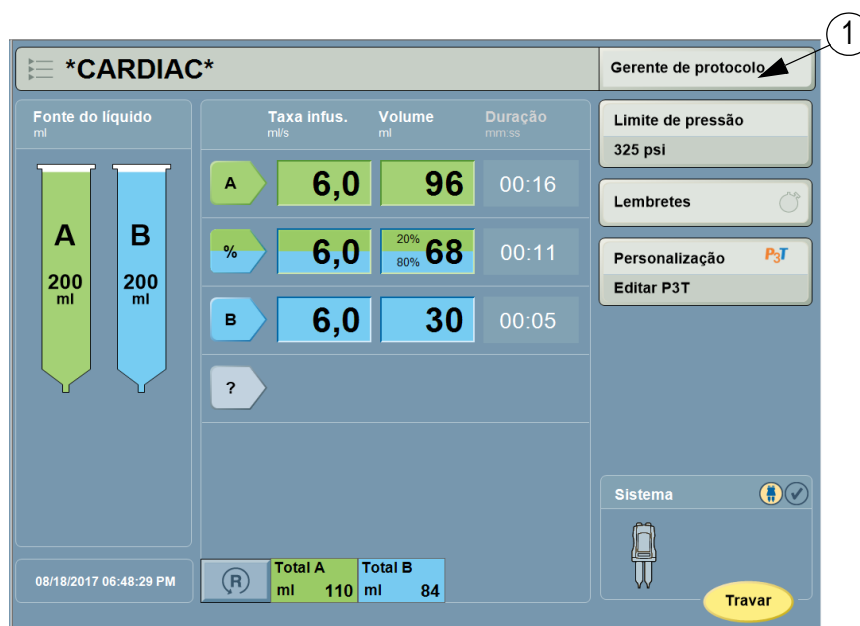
1

*CARDIAC*

Gerente de protocolo

Fonte do líquido
ml

A
200
ml

B
200
ml

Taxa infus.
ml/s

Volume
ml

Duração
mm:ss

A 6,0 96 00:16

% 6,0 20% 80% 68 00:11

B 6,0 30 00:05

?

Limite de pressão
325 psi

Lembretes

Personalização
P3T
Editar P3T

Sistema

08/18/2017 06:48:29 PM

R

Total A
ml 110

Total B
ml 84

Travar